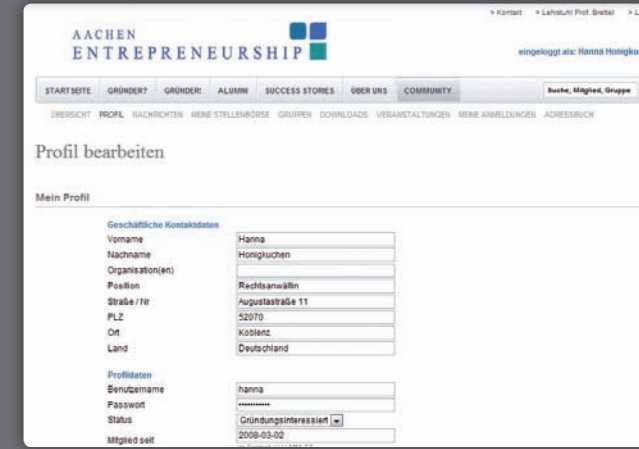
> Kontakt > Lehrstuhl Prof. Brettel > L

AACHEN
ENTREPRENEURSHIP

eingeloggt als: Hanna Honigku

STARTSEITE GRÜNDER? GRÜNDER! ALUMNI SUCCESS STORIES ÜBER UNS COMMUNITY

Suche, Mitglied, Gruppe

ÜBERSICHT PROFIL NACHRICHTEN MEINE STELLENBÖRSE GRUPPEN DOWNLOADS VERANSTALTUNGEN MEINE ANMELDUNGEN ADRESSBUCH

Profil bearbeiten

Mein Profil

Geschäftliche Kontaktdaten

| | |
|---|---|
| Vorname | Hanna |
| Nachname | Honigkuchen |
| Organisation(en) | |
| Position | Rechtsanwältin |
| Straße / Nr | Augustastraße 11 |
| PLZ | 52070 |
| Ort | Koblenz |
| Land | Deutschland |

Profildaten

| | |
|---|---|
| Benutzername | hanna |
| Passwort | •••••••••• |
| Status | Gründungsinteressiert |
| Mitglied seit | 2008-03-02 |